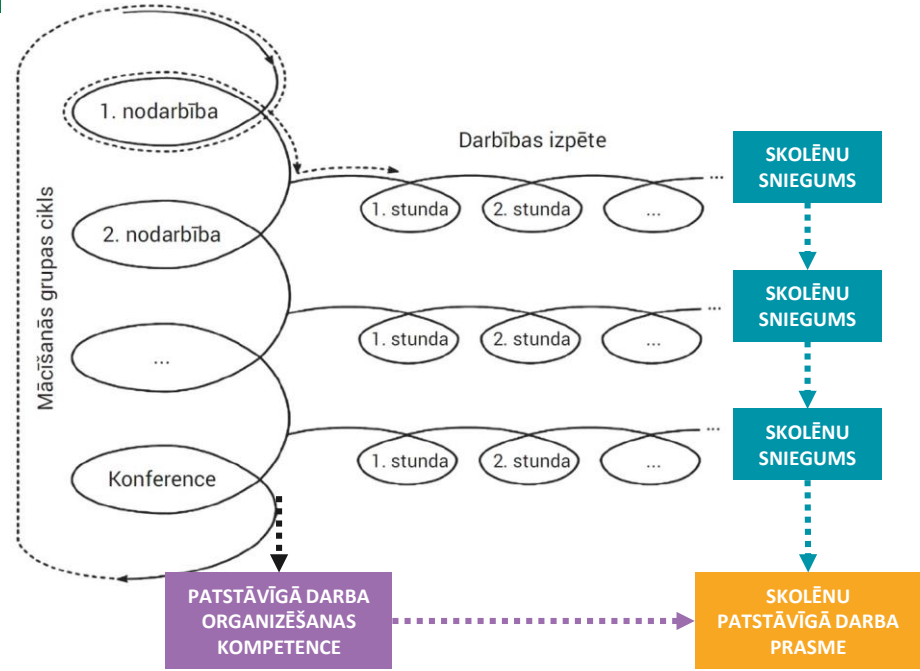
Mācīšanās grupas cikls

1. nodarbība

2. nodarbība

...

Konference

Darbības izpēte

1. stunda

2. stunda

...

1. stunda

2. stunda

...

1. stunda

2. stunda

...

SKOLĒNU SNIEGUMS

SKOLĒNU SNIEGUMS

SKOLĒNU SNIEGUMS

PATSTĀVĪGĀ DARBA ORGANIZĒŠANAS KOMPETENCE

SKOLĒNU PATSTĀVĪGĀ DARBA PRASME